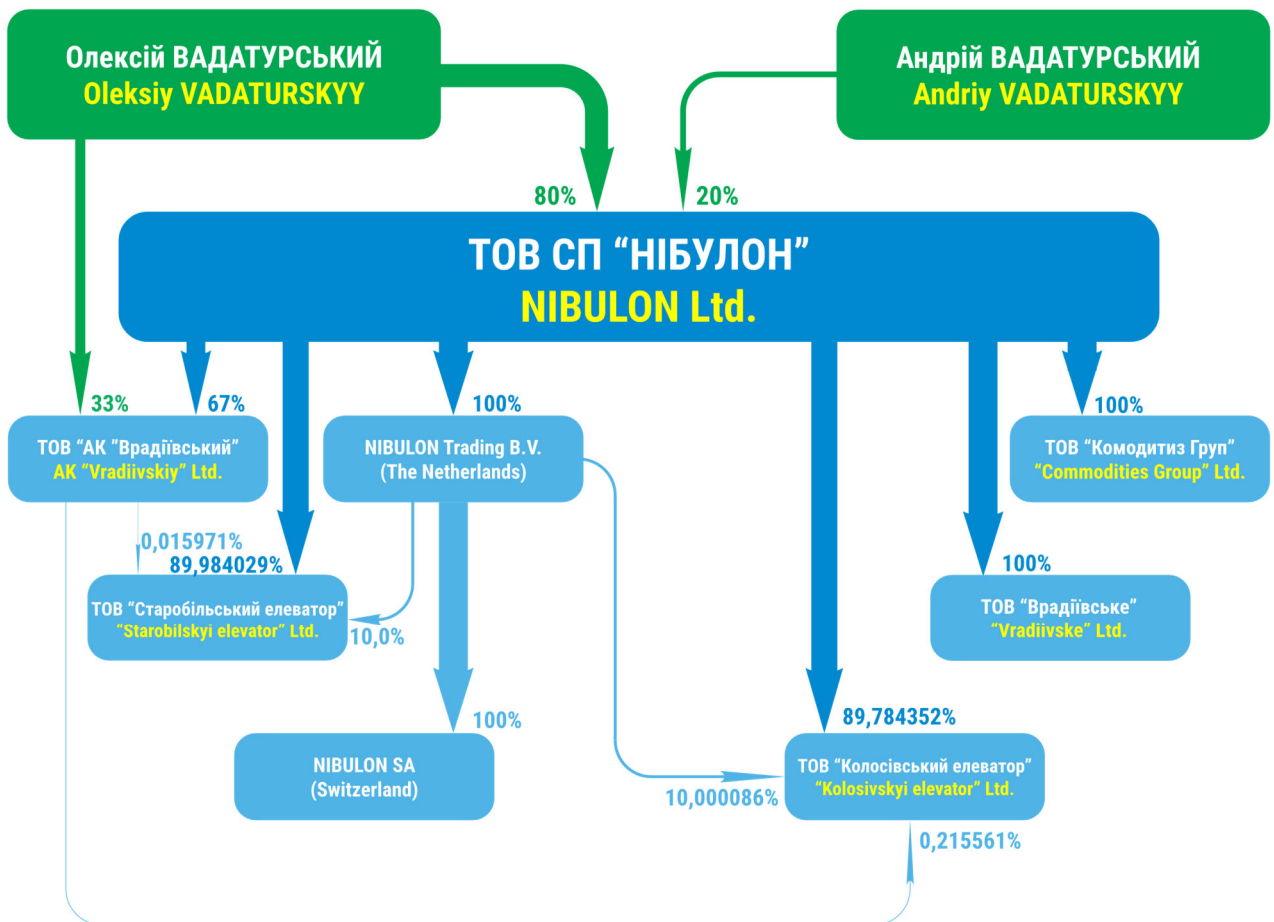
Олексій ВАДАТУРСЬКИЙ
Oleksiy VADATURSKYY

Андрій ВАДАТУРСЬКИЙ
Andriy VADATURSKYY

80%

20%

ТОВ СП "НІБУЛОН"
NIBULON Ltd.

33%

67%

100%

100%

ТОВ "АК "Врадіївський"
AK "Vradiivskiy" Ltd.

NIBULON Trading B.V.
(The Netherlands)

ТОВ "Комодитиз Груп"
"Commodities Group" Ltd.

0,015971%

89,984029%

100%

ТОВ "Старобільський елеватор"
"Starobilskyi elevator" Ltd.

10,0%

ТОВ "Врадіївське"
"Vradiivske" Ltd.

100%

89,784352%

NIBULON SA
(Switzerland)

ТОВ "Колосівський елеватор"
"Kolosivskyi elevator" Ltd.

10,000086%

0,215561%